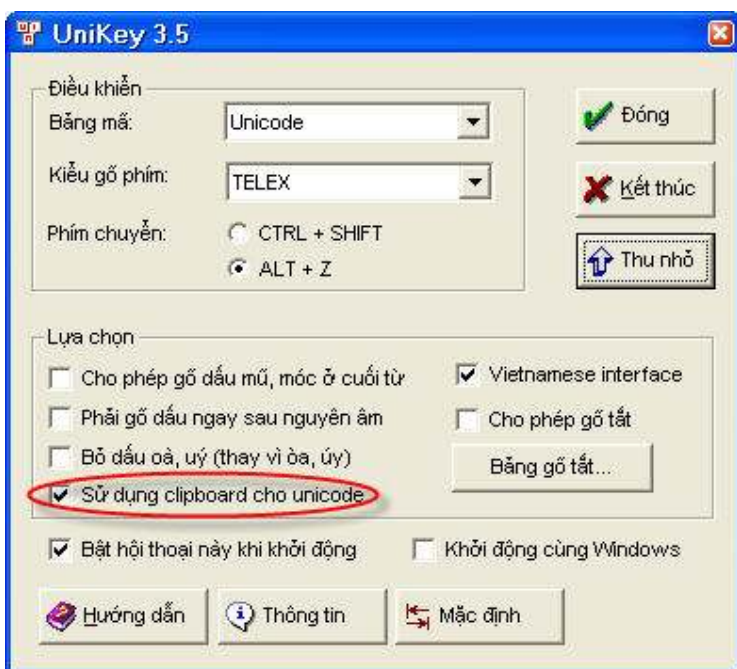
UniKey 3.5

Điều khiển
Bảng mã: Unicode
Kiểu gõ phím: TELEX
Phím chuyển: CTRL + SHIFT
ALT + Z

Đóng
Kết thúc
Thu nhỏ

Lựa chọn
Cho phép gõ dấu mũ, móc ở cuối từ
Phải gõ dấu ngay sau nguyên âm
Bỏ dấu oà, uý (thay vì òa, úy)
Sử dụng clipboard cho unicode
Vietnamese interface
Cho phép gõ tắt
Bảng gõ tắt...

Bật hội thoại này khi khởi động
Khởi động cùng Windows

Hướng dẫn
Thông tin
Mặc định